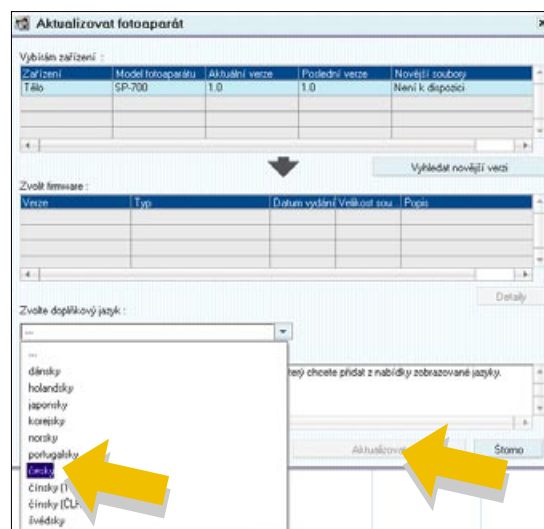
Aktualizovat fotoaparát

Vybírám zařízení :

| Zařízení | Model fotoaparátu | Aktuální verze | Poslední verze | Novější soubory |
|---|---|---|---|---|
| Tělo | SP-700 | 1.0 | 1.0 | Není k dispozici |

Vyhledat novější verzi

Zvolit firmware :

| Verze | Typ | Datum vydání | Velikost sou... | Popis |
|---|---|---|---|---|

Detaily

Zvolte doplňkový jazyk :

---

---
dánsky
holandsky
japonsky
korejsky
norsky
portugalsky
čínsky
čínsky (T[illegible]
čínsky (CL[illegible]
švédsky

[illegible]terý chcete přidat z nabídky zobrazované jazyky.

Aktualizovat

Storno